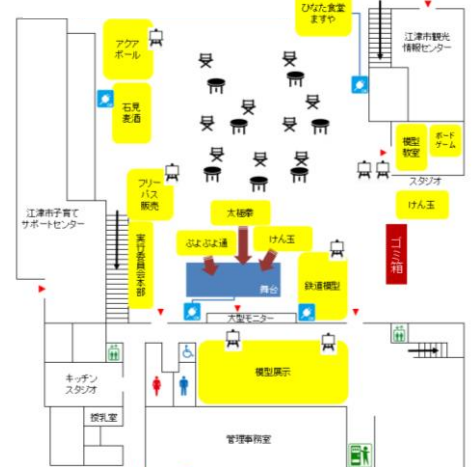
ひなた食堂
ますや

江津市観光
情報センター

アクア
ボール

石見
麦酒

模型
教室

ボード
ゲーム

スタジオ

フリー
パス
販売

けん玉

江津市子育て
サポートセンター

実行委員会本部

太鼓衆

ぷよぷよ通

けん玉

ゴミ箱

鉄道模型

舞台

大型モニター

キッチン
スタジオ

授乳室

模型展示

管理事務室